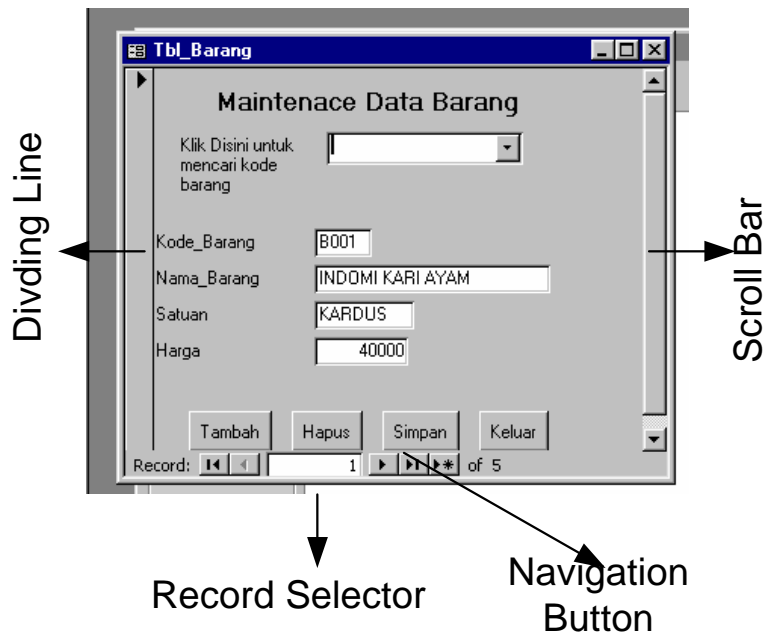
Tbl_Barang

Maintenace Data Barang

Klik Disini untuk mencari kode barang

Dividing Line

Kode_Barang B001

Nama_Barang INDOMI KARI AYAM

Satuan KARDUS

Harga 40000

Scroll Bar

Tambah Hapus Simpan Keluar

Record: 1 of 5

Record Selector

Navigation Button